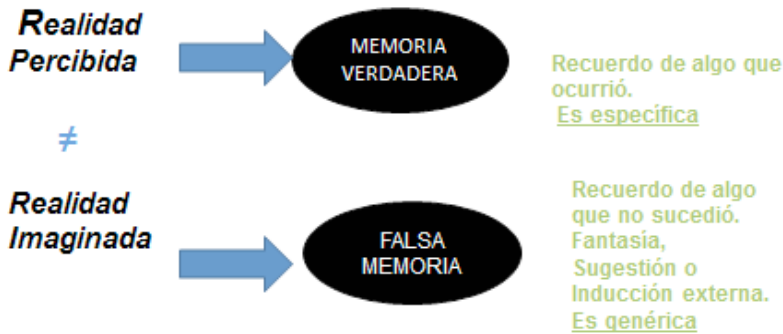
Realidad Percibida

MEMORIA VERDADERA

Recuerdo de algo que ocurrió.
Es específica

$\neq$

Realidad Imaginada

FALSA MEMORIA

Recuerdo de algo que no sucedió.
Fantasía, Sugestión o Inducción externa.
Es genérica